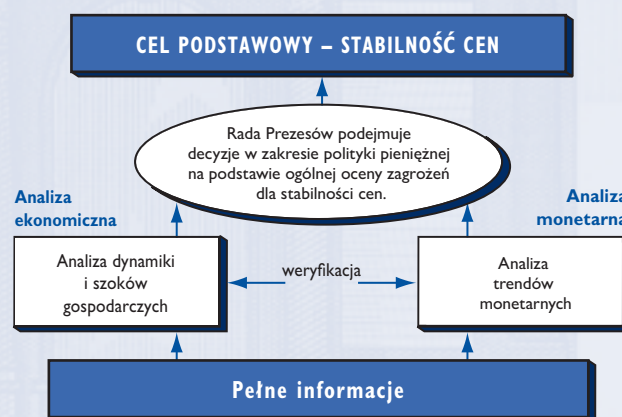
CEL PODSTAWOWY – STABILNOŚĆ CEN

Rada Prezesów podejmuje decyzje w zakresie polityki pieniężnej na podstawie ogólnej oceny zagrożeń dla stabilności cen.

Analiza ekonomiczna

Analiza monetarna

Analiza dynamiki i szoków gospodarczych

weryfikacja

Analiza trendów monetarnych

Pełne informacje